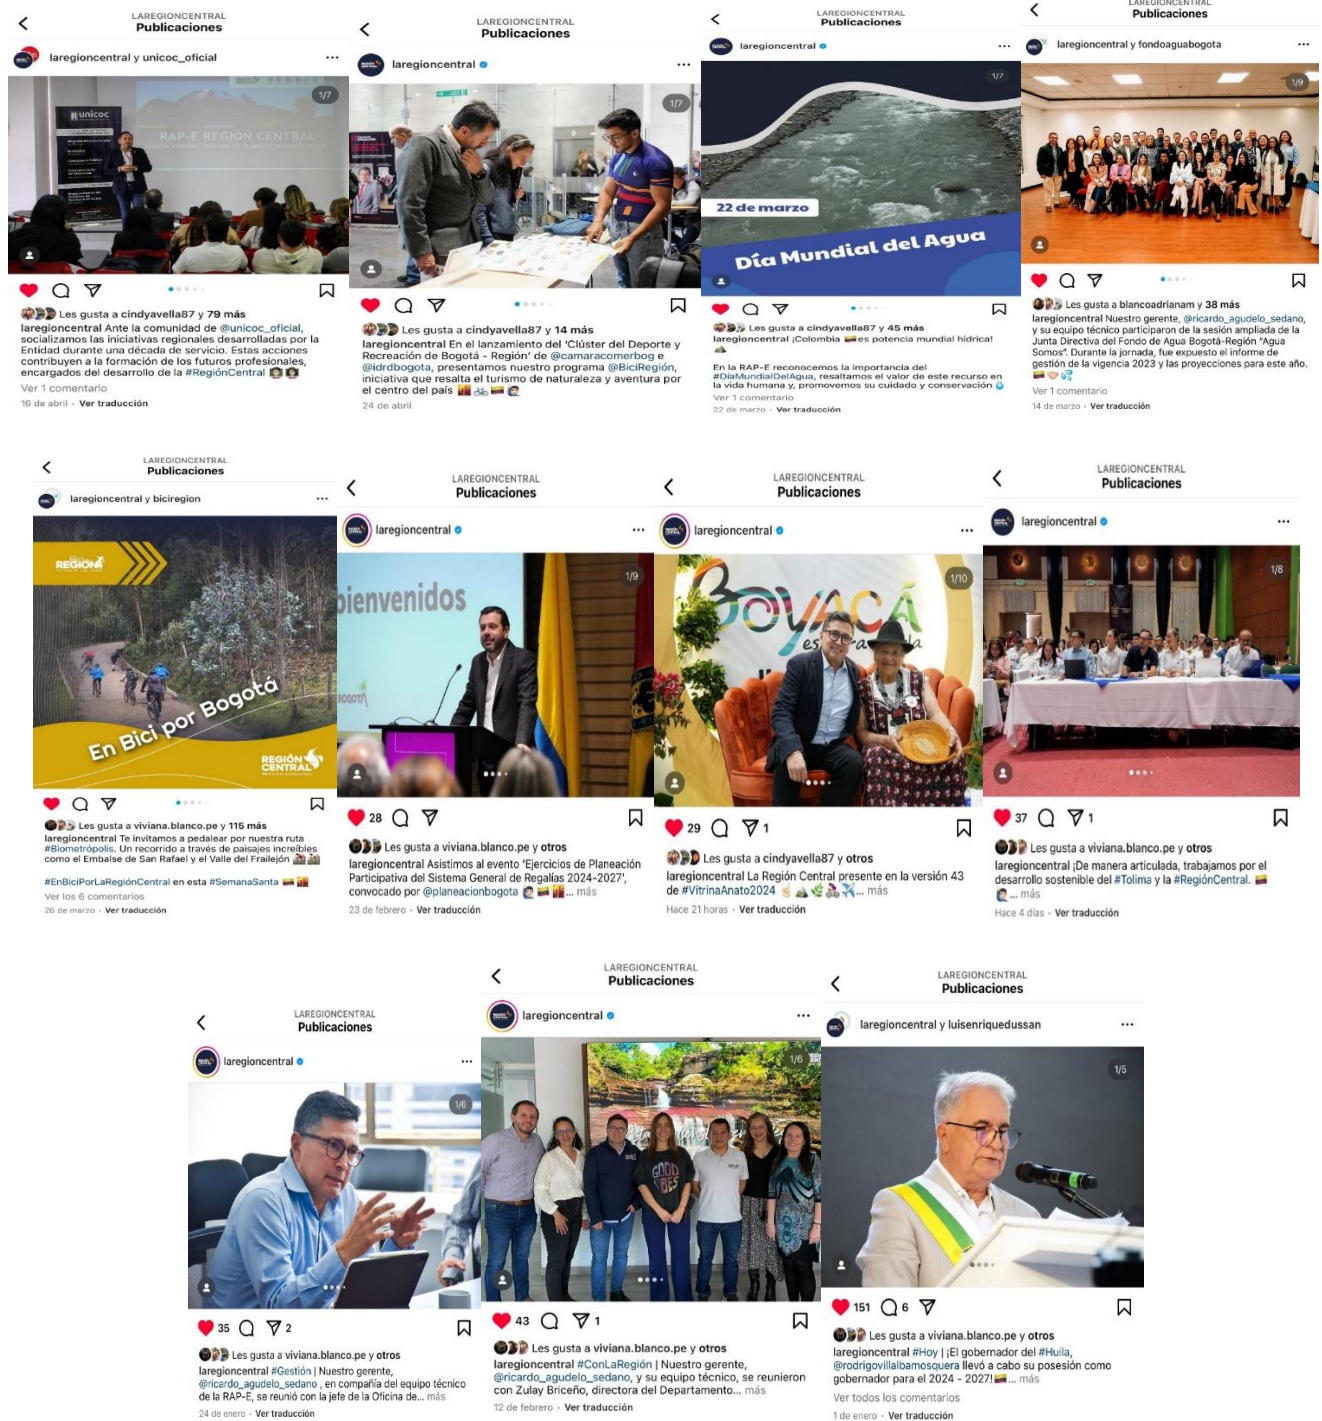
LAREGIONCENTRAL
Publicaciones

laregioncentral y unicoc_oficial

unicoc

RAP-E REGIÓN CENTRAL

1/7

Les gusta a cindyavella87 y 79 más
laregioncentral Ante la comunidad de @unicoc_oficial, socializamos las iniciativas regionales desarrolladas por la Entidad durante una década de servicio. Estas acciones contribuyen a la formación de los futuros profesionales, encargados del desarrollo de la #RegiónCentral
Ver 1 comentario
16 de abril · Ver traducción

LAREGIONCENTRAL
Publicaciones

laregioncentral

1/7

Les gusta a cindyavella87 y 14 más
laregioncentral En el lanzamiento del 'Clúster del Deporte y Recreación de Bogotá - Región' de @camaracomerbog e @idrdbogota, presentamos nuestro programa @BiciRegión, iniciativa que resalta el turismo de naturaleza y aventura por el centro del país
24 de abril

LAREGIONCENTRAL
Publicaciones

laregioncentral

1/7

22 de marzo
Día Mundial del Agua

Les gusta a cindyavella87 y 45 más
laregioncentral ¡Colombia es potencia mundial hídrica!

En la RAP-E reconocemos la importancia del #DíaMundialDelAgua, resaltamos el valor de este recurso en la vida humana y, promovemos su cuidado y conservación
Ver 1 comentario
22 de marzo · Ver traducción

LAREGIONCENTRAL
Publicaciones

laregioncentral y fondoaguabogota

1/9

Les gusta a blancoadrianam y 38 más
laregioncentral Nuestro gerente, @ricardo_agudelo_sedano, y su equipo técnico participaron de la sesión ampliada de la Junta Directiva del Fondo de Agua Bogotá-Región "Agua Somos". Durante la jornada, fue expuesto el informe de gestión de la vigencia 2023 y las proyecciones para este año.
Ver 1 comentario
14 de marzo · Ver traducción

LAREGIONCENTRAL
Publicaciones

laregioncentral y biciregion

Bici REGIÓN

En Bici por Bogotá

REGIÓN CENTRAL

Les gusta a viviana.blanco.pe y 115 más
laregioncentral Te invitamos a pedalear por nuestra ruta #Biometrópolis. Un recorrido a través de paisajes increíbles como el Embalse de San Rafael y el Valle del Frailejón

#EnBiciPorLaRegiónCentral en esta #SemanaSanta
Ver los 6 comentarios
26 de marzo · Ver traducción

LAREGIONCENTRAL
Publicaciones

laregioncentral

bienvenidos

1/9

28
Les gusta a viviana.blanco.pe y otros
laregioncentral Asistimos al evento 'Ejercicios de Planeación Participativa del Sistema General de Regalías 2024-2027', convocado por @planeacionbogota ... más
23 de febrero · Ver traducción

LAREGIONCENTRAL
Publicaciones

laregioncentral

BOYACÁ es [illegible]

1/10

29 1
Les gusta a cindyavella87 y otros
laregioncentral La Región Central presente en la versión 43 de #VitrinaAnato2024 ... más
Hace 21 horas · Ver traducción

LAREGIONCENTRAL
Publicaciones

laregioncentral

1/8

37 1
Les gusta a viviana.blanco.pe y otros
laregioncentral ¡De manera articulada, trabajamos por el desarrollo sostenible del #Tolima y la #RegiónCentral. ... más
Hace 4 días · Ver traducción

LAREGIONCENTRAL
Publicaciones

laregioncentral

1/6

35 2
Les gusta a viviana.blanco.pe y otros
laregioncentral #Gestión | Nuestro gerente, @ricardo_agudelo_sedano , en compañía del equipo técnico de la RAP-E, se reunió con la jefe de la Oficina de... más
24 de enero · Ver traducción

LAREGIONCENTRAL
Publicaciones

laregioncentral

1/6

43 1
Les gusta a viviana.blanco.pe y otros
laregioncentral #ConLaRegión | Nuestro gerente, @ricardo_agudelo_sedano, y su equipo técnico, se reunieron con Zulay Briceño, directora del Departamento... más
12 de febrero · Ver traducción

LAREGIONCENTRAL
Publicaciones

laregioncentral y luisenriquedussan

1/5

151 6
Les gusta a viviana.blanco.pe y otros
laregioncentral #Hoy | ¡El gobernador del #Huila, @rodrigovillalbamosquera llevó a cabo su posesión como gobernador para el 2024 - 2027! ... más
Ver todos los comentarios
1 de enero · Ver traducción